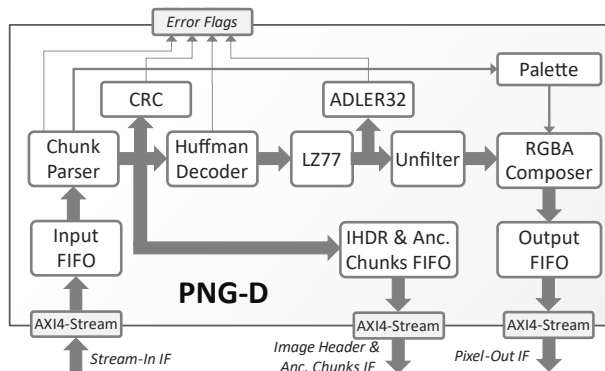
Error Flags

Palette

CRC

ADLER32

Chunk Parser

Huffman Decoder

LZ77

Unfilter

RGBA Composer

Input FIFO

IHDR & Anc. Chunks FIFO

Output FIFO

PNG-D

AXI4-Stream

AXI4-Stream

AXI4-Stream

Stream-In IF

Image Header & Anc. Chunks IF

Pixel-Out IF